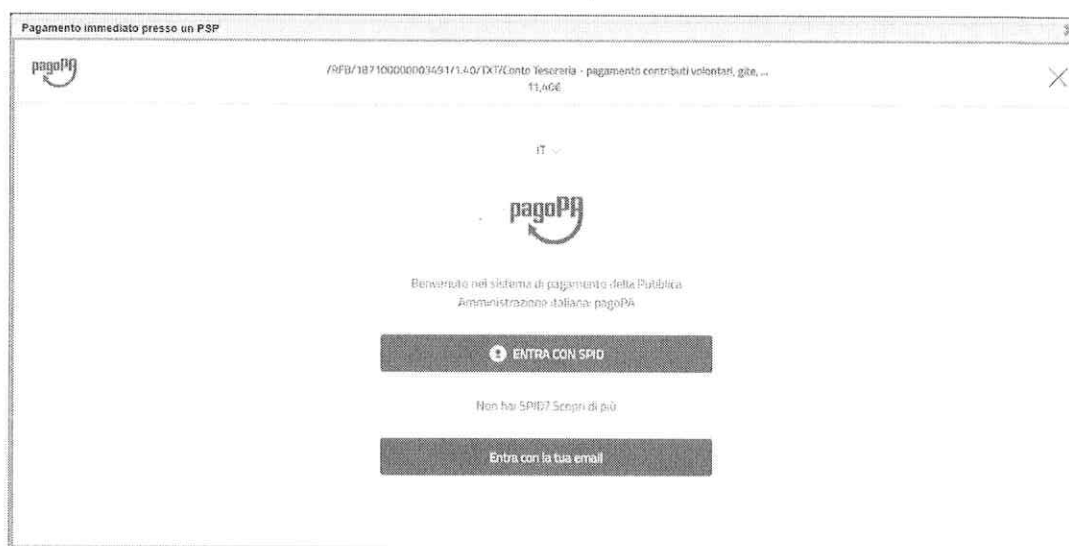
Pagamento immediato presso un PSP

pagoPA

/RFB/18710000003491/1.40/TXT/Conto Tesoreria - pagamento contributi volontari, gite, ...
11,40€

IT

pagoPA

Benvenuto nel sistema di pagamento della Pubblica Amministrazione italiana: pagoPA

ENTRA CON SPID

Non hai SPID? Scopri di più

Entra con la tua email